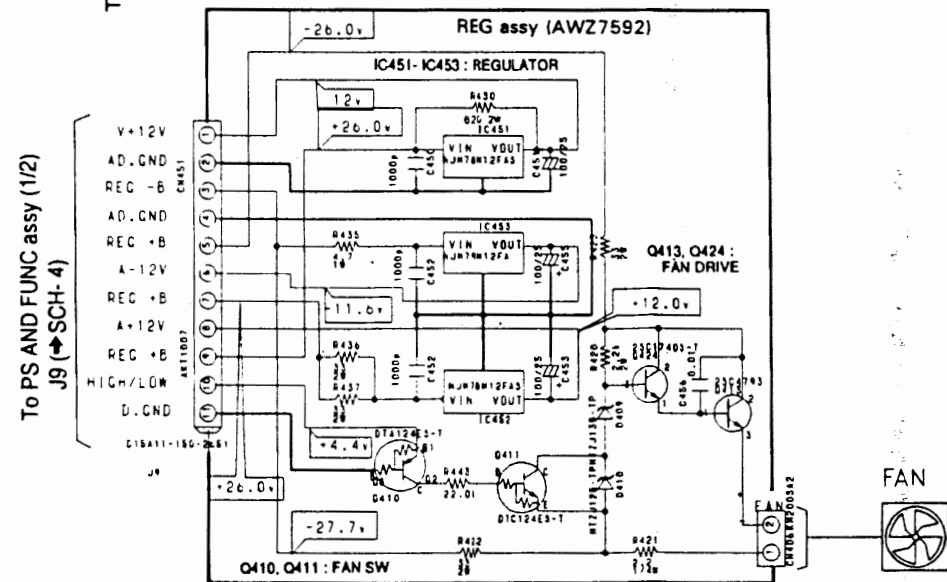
T

REG assy (AWZ7592)

-26.0v

IC451- IC453 : REGULATOR

12v

R430
82Ω 2W
IC451

+26.0v

VIN VOUT
NJM78M12FA3

1000p C450

C451 100/25

To PS AND FUNC assy (1/2)
J9 (➡SCH- 4)

V+12V
AD.GND
REC -B
AD.GND
REC +B
A-12V
REC +B
A+12V
REC +B
HIGH/LOW
D.GND

CN451

1
2
3
4
5
6
7
8
9
10
11

AKT1007

C15A11-150-2L61

J9

IC453
R435
VIN VOUT
NJM79M12FA
1000p C452
100/25 C455

Q413, Q424 :
FAN DRIVE

-11.6v

+12.0v

R436
R437
1000p C452
NJM78M12FA3
VIN VOUT
IC452
100/25 C453

R420
2SC1740S-T
Q424
C456
2SC1740S
Q413
1
2
3

D409

+4.4v
DTA124ES-T

+26.0v

Q410
R443
22.0

Q411
DTC124ES-T

D410

-27.7v

R412

R421

Q410, Q411 : FAN SW

FAN
CN405
1
2

FAN